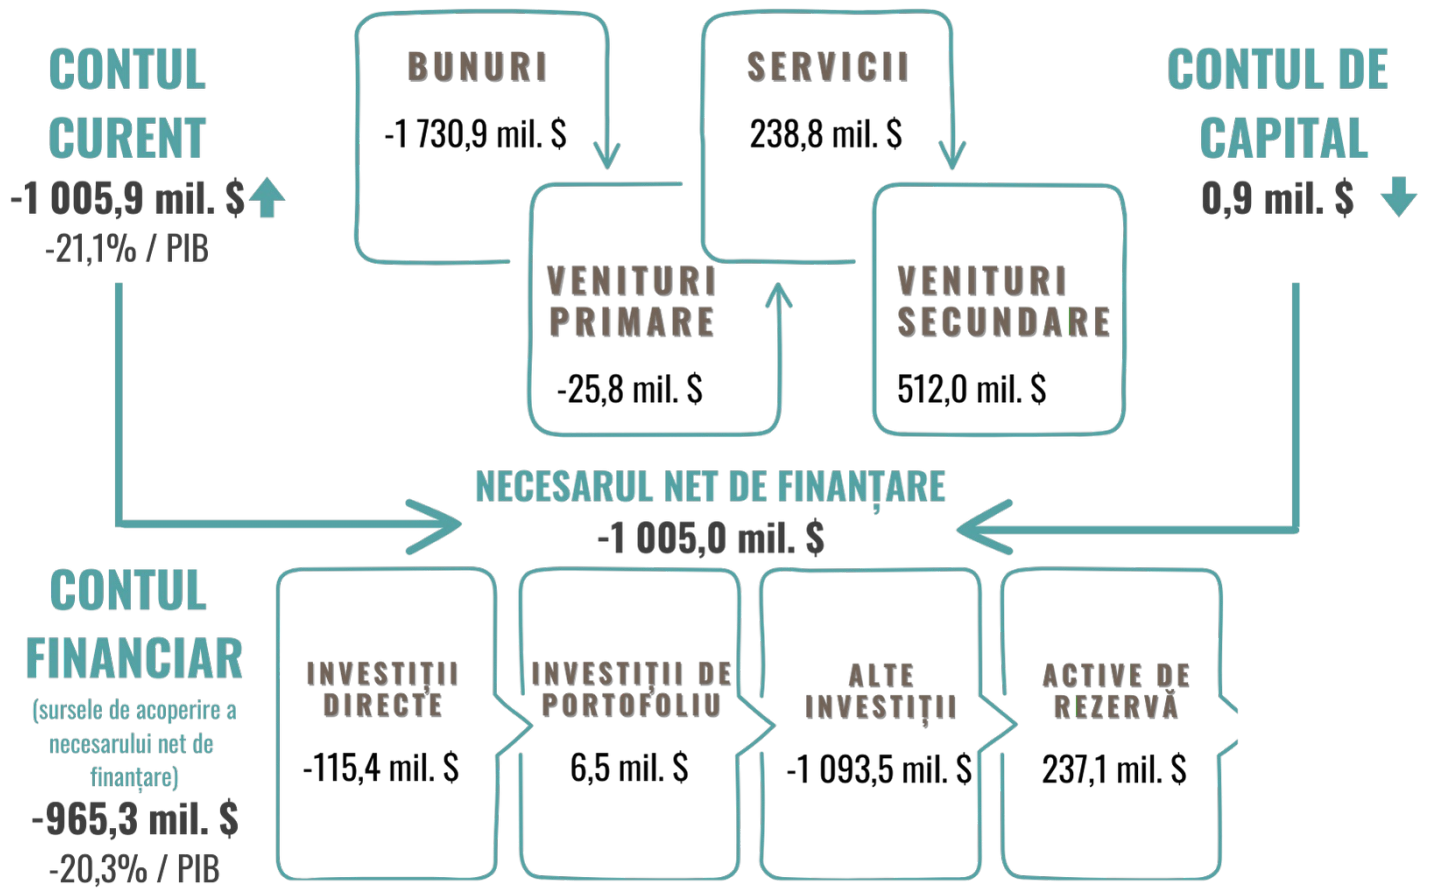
CONTUL CURENT
-1 005,9 mil. $
-21,1% / PIB

BUNURI
-1 730,9 mil. $

SERVICII
238,8 mil. $

CONTUL DE CAPITAL
0,9 mil. $

VENITURI PRIMARE
-25,8 mil. $

VENITURI SECUNDARE
512,0 mil. $

NECESARUL NET DE FINANȚARE
-1 005,0 mil. $

CONTUL FINANCIAR
(sursele de acoperire a necesarului net de finanțare)
-965,3 mil. $
-20,3% / PIB

INVESTIȚII DIRECTE
-115,4 mil. $

INVESTIȚII DE PORTOFOLIU
6,5 mil. $

ALTE INVESTIȚII
-1 093,5 mil. $

ACTIVE DE REZERVĂ
237,1 mil. $